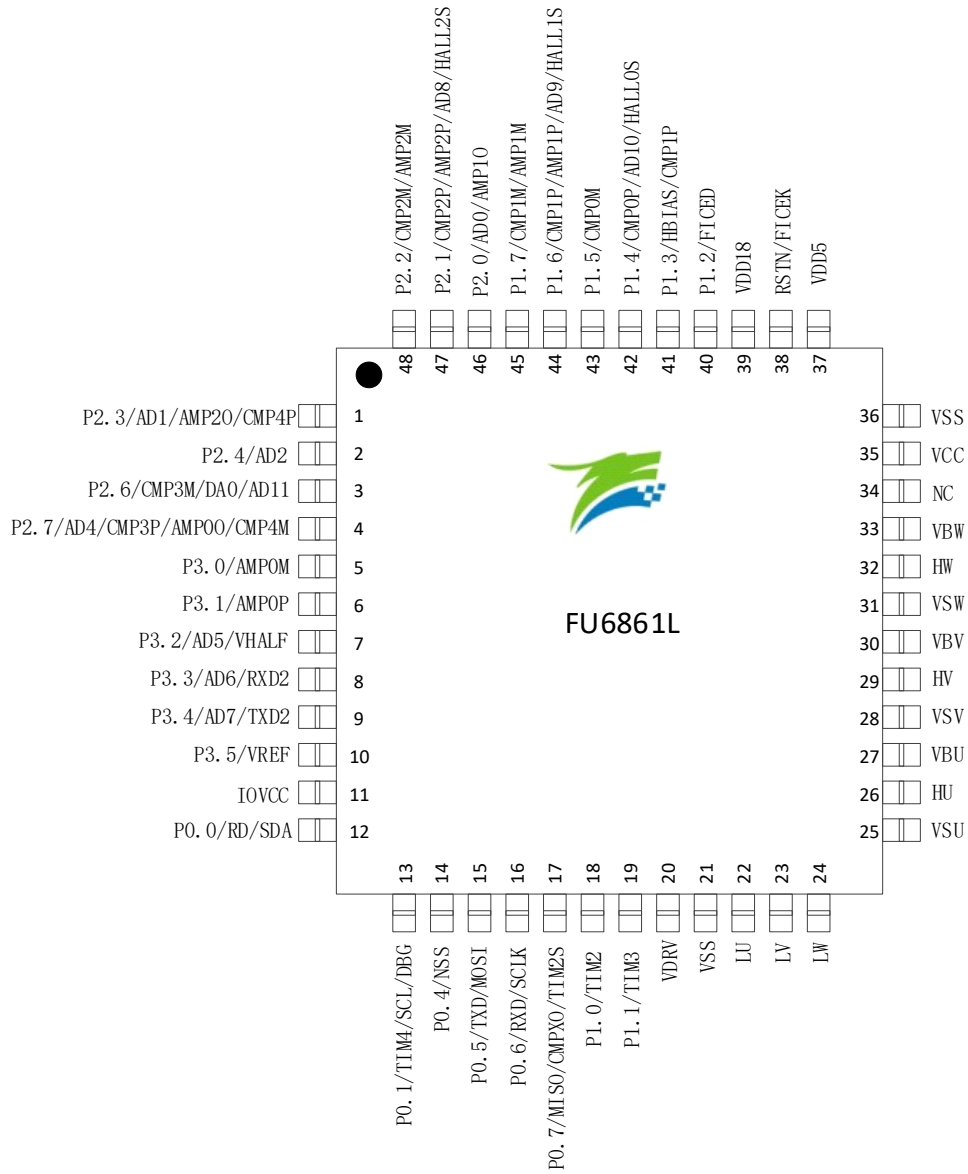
P2.2/CMP2M/AMP2M
P2.1/CMP2P/AMP2P/AD8/HALL2S
P2.0/AD0/AMP1O
P1.7/CMP1M/AMP1M
P1.6/CMP1P/AMP1P/AD9/HALL1S
P1.5/CMP0M
P1.4/CMP0P/AD10/HALL0S
P1.3/HBIAS/CMP1P
P1.2/FICED
VDD18
RSTN/FICEK
VDD5

48 47 46 45 44 43 42 41 40 39 38 37

P2.3/AD1/AMP2O/CMP4P 1
P2.4/AD2 2
P2.6/CMP3M/DA0/AD11 3
P2.7/AD4/CMP3P/AMP0O/CMP4M 4
P3.0/AMP0M 5
P3.1/AMP0P 6
P3.2/AD5/VHALF 7
P3.3/AD6/RXD2 8
P3.4/AD7/TXD2 9
P3.5/VREF 10
IOVCC 11
P0.0/RD/SDA 12

FU6861L

36 VSS
35 VCC
34 NC
33 VBW
32 HW
31 VSW
30 VBV
29 HV
28 VSV
27 VBU
26 HU
25 VSU

13 14 15 16 17 18 19 20 21 22 23 24

P0.1/TIM4/SCL/DBG
P0.4/NSS
P0.5/TXD/MOSI
P0.6/RXD/SCLK
P0.7/MISO/CMPXO/TIM2S
P1.0/TIM2
P1.1/TIM3
VDRV
VSS
LU
LV
LW